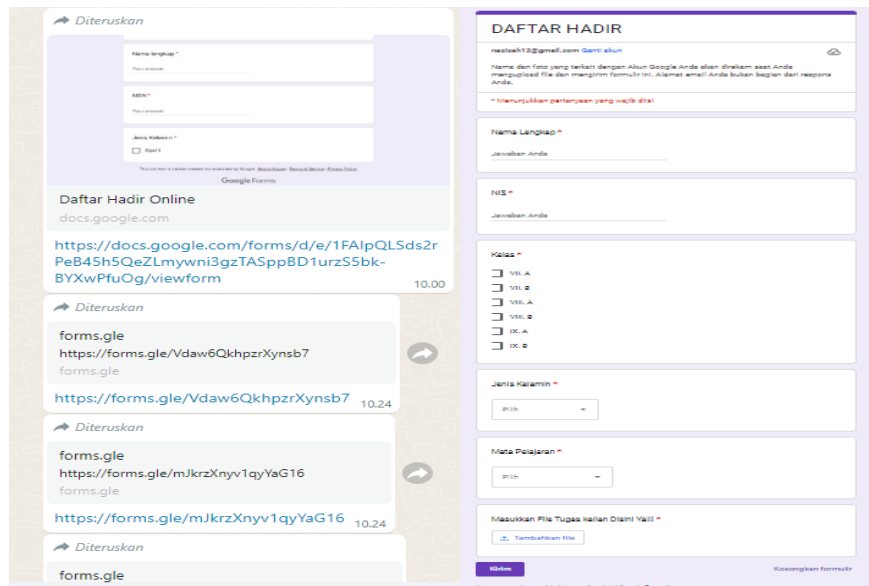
Diteruskan

Nama Lengkap *
Your answer

NIS *
Your answer

Jenis Kelamin *
Opsi 1

Google Forms

Daftar Hadir Online
docs.google.com

https://docs.google.com/forms/d/e/1FAIpQLSds2rPeB45h5QeZLmywni3gzTASppBD1urzS5bk-BYXwPfuOg/viewform
10.00

Diteruskan
forms.gle
https://forms.gle/Vdaw6QkhpzrXynsb7
forms.gle
https://forms.gle/Vdaw6QkhpzrXynsb7
10.24

Diteruskan
forms.gle
https://forms.gle/mJkrzXnyv1qyYaG16
forms.gle
https://forms.gle/mJkrzXnyv1qyYaG16
10.24

Diteruskan
forms.gle

DAFTAR HADIR

nasteah12@gmail.com Ganti akun

Nama dan foto yang terkait dengan Akun Google Anda akan direkam saat Anda mengupload file dan mengirim formulir ini. Alamat email Anda bukan bagian dari respons Anda.

* Menunjukkan pertanyaan yang wajib diisi

Nama Lengkap *
Jawaban Anda

NIS *
Jawaban Anda

Kelas *
VII. A
VII. B
VIII. A
VIII. B
IX. A
IX. B

Jenis Kelamin *
Pilih

Mata Pelajaran *
Pilih

Masukkan File Tugas kalian Disini Yaa! *
Tambahkan file

Kirim
Kosongkan formulir